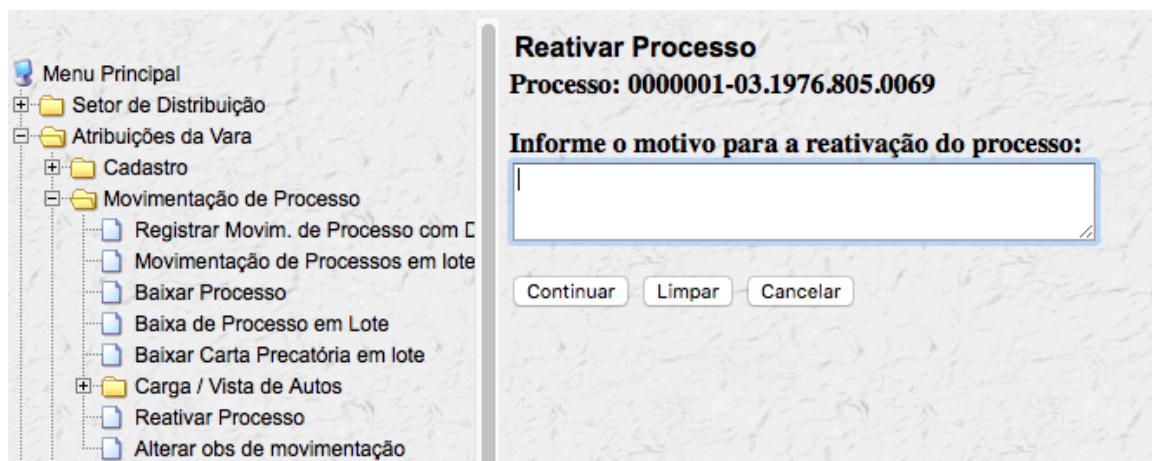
Menu Principal
Setor de Distribuição
Atribuições da Vara
Cadastro
Movimentação de Processo
Registrar Movim. de Processo com D
Movimentação de Processos em lote
Baixar Processo
Baixa de Processo em Lote
Baixar Carta Precatória em lote
Carga / Vista de Autos
Reativar Processo
Alterar obs de movimentação

Reativar Processo
Processo: 0000001-03.1976.805.0069

Informe o motivo para a reativação do processo:

Continuar
Limpar
Cancelar